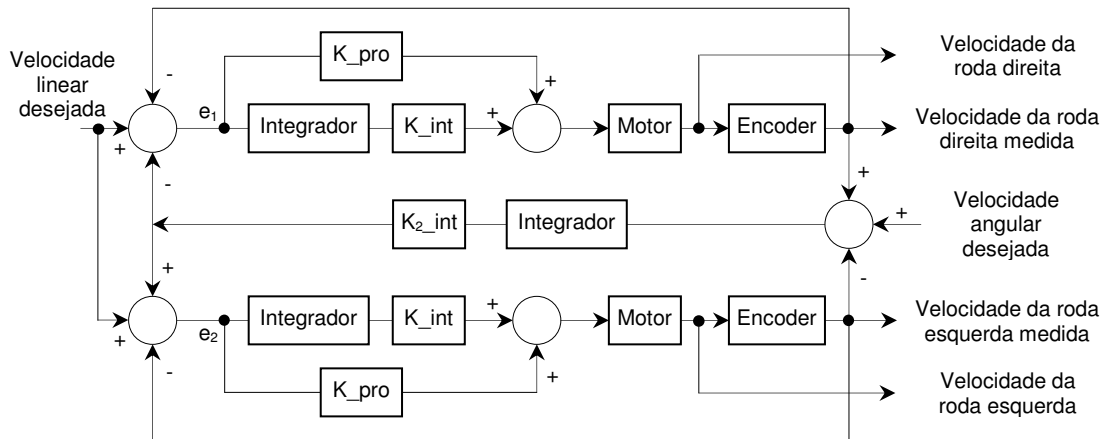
Velocidade linear desejada

+

-

-

e$_1$

K_pro

+

Integrador

K_int

+

Motor

Encoder

Velocidade da roda direita

Velocidade da roda direita medida

+

K$_2$_int

Integrador

+

Velocidade angular desejada

-

+

+

-

e$_2$

Integrador

K_int

+

Motor

Encoder

Velocidade da roda esquerda medida

K_pro

+

Velocidade da roda esquerda